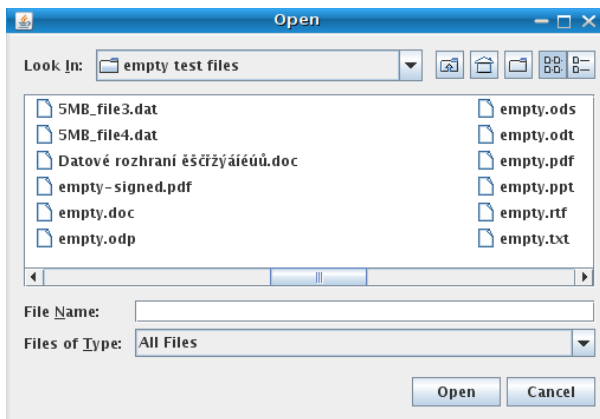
Open

Look In: empty test files

5MB_file3.dat
5MB_file4.dat
Datové rozhraní ěščřžýáíéúů.doc
empty-signed.pdf
empty.doc
empty.odp

empty.ods
empty.odt
empty.pdf
empty.ppt
empty.rtf
empty.txt

File Name:
Files of Type: All Files

Open
Cancel